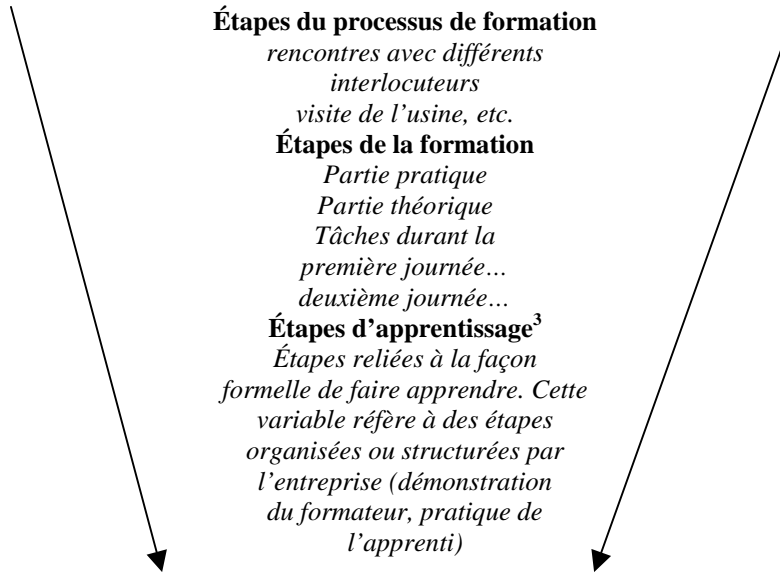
**Étapes du processus de formation**
*rencontres avec différents interlocuteurs visite de l'usine, etc.*
**Étapes de la formation**
*Partie pratique*
*Partie théorique*
*Tâches durant la première journée…*
*deuxième journée…*
**Étapes d'apprentissage$^3$**
*Étapes reliées à la façon formelle de faire apprendre. Cette variable réfère à des étapes organisées ou structurées par l'entreprise (démonstration du formateur, pratique de l'apprenti)*